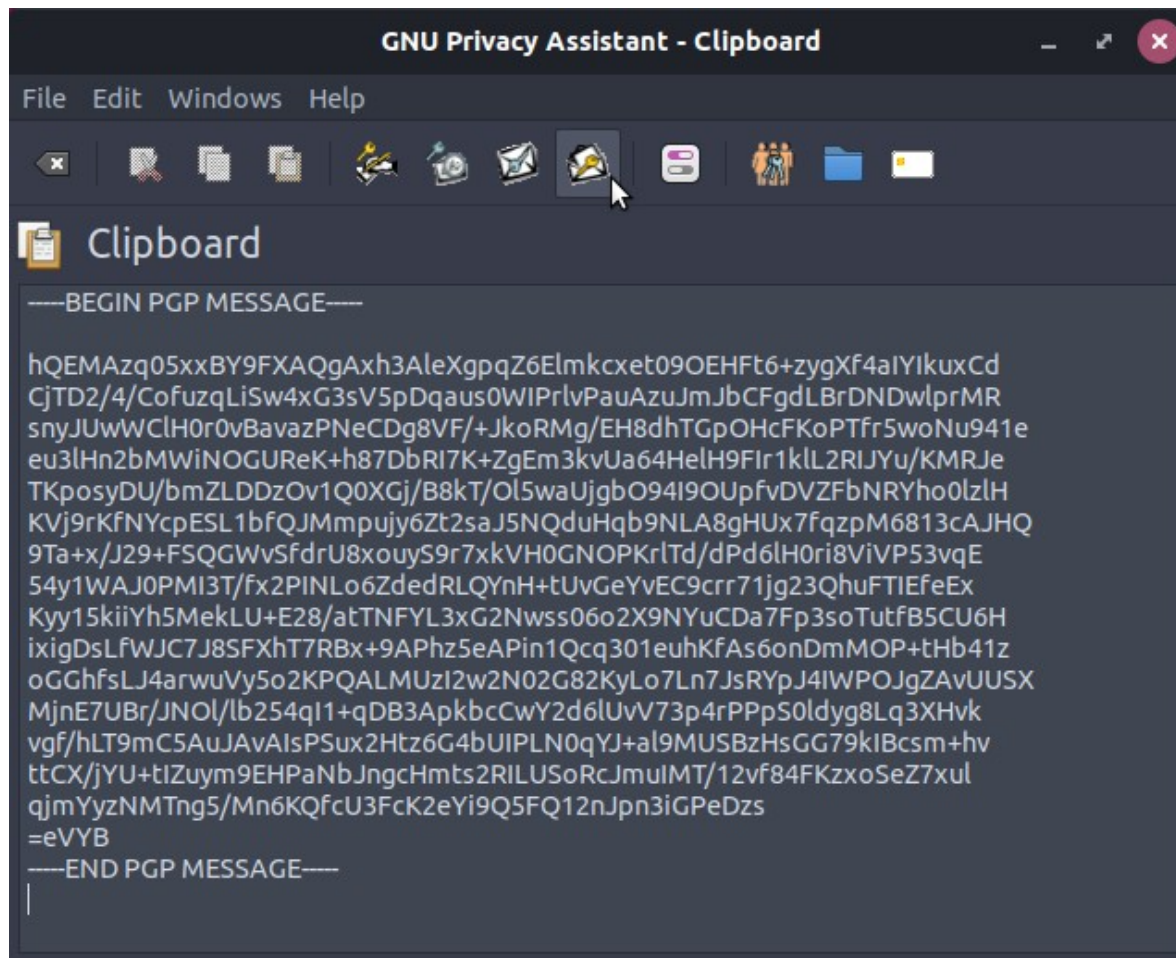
GNU Privacy Assistant - Clipboard

File Edit Windows Help

Clipboard

-----BEGIN PGP MESSAGE-----

hQEMAzq05xxBY9FXAQgAxh3AleXgpqZ6Elmkcxet09OEHFt6+zygXf4aIYIkuxCd
CjTD2/4/CofuzqLiSw4xG3sV5pDqaus0WIPrlvPauAzuJmJbCFgdLBrDNDwlprMR
snyJUwWClH0r0vBavazPNeCDg8VF/+JkoRMg/EH8dhTGpOHcFKoPTfr5woNu941e
eu3lHn2bMWiNOGUReK+h87DbRI7K+ZgEm3kvUa64HelH9FIr1klL2RIJYu/KMRJe
TKposyDU/bmZLDDzOv1Q0XGj/B8kT/Ol5waUjgbO94I9OUpfvDVZFbNRYho0lzlH
KVj9rKfNYcpESL1bfQJMmpujy6Zt2saJ5NQduHqb9NLA8gHUx7fqzpM6813cAJHQ
9Ta+x/J29+FSQGWvSfdrU8xouyS9r7xkVH0GNOPKrlTd/dPd6lH0ri8ViVP53vqE
54y1WAJ0PMI3T/fx2PINLo6ZdedRLQYnH+tUvGeYvEC9crr71jg23QhuFTIEfeEx
Kyy15kiiYh5MekLU+E28/atTNFYL3xG2Nwss06o2X9NYuCDa7Fp3soTutfB5CU6H
ixigDsLfWJC7J8SFXhT7RBx+9APhz5eAPin1Qcq301euhKfAs6onDmMOP+tHb41z
oGGhfsLJ4arwuVy5o2KPQALMUzI2w2N02G82KyLo7Ln7JsRYpJ4IWPOJgZAvUUSX
MjnE7UBr/JNOl/lb254qI1+qDB3ApkbcCwY2d6lUvV73p4rPPpS0ldyg8Lq3XHvk
vgf/hLT9mC5AuJAvAIsPSux2Htz6G4bUIPLN0qYJ+al9MUSBzHsGG79kIBcsm+hv
ttCX/jYU+tIZuym9EHPaNbJngcHmts2RILUSoRcJmuIMT/12vf84FKzxoSeZ7xul
qjmYyzNMTng5/Mn6KQfcU3FcK2eYi9Q5FQ12nJpn3iGPeDzs
=eVYB
-----END PGP MESSAGE-----